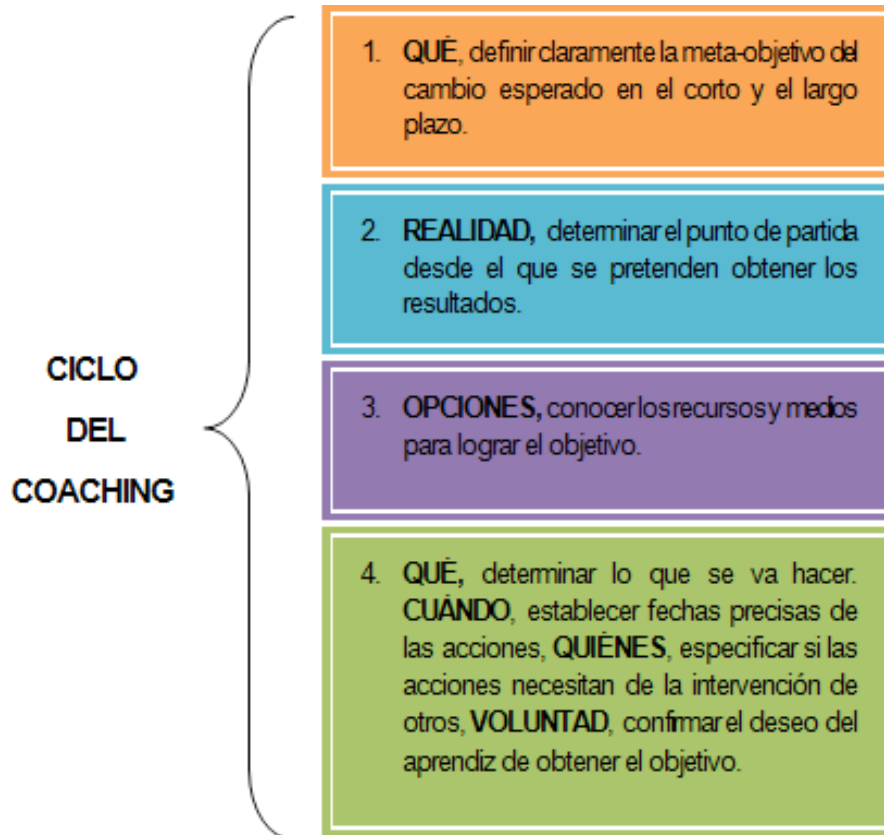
CICLO
DEL
COACHING

1. QUÈ, definir claramente la meta-objetivo del cambio esperado en el corto y el largo plazo.

2. REALIDAD, determinar el punto de partida desde el que se pretenden obtener los resultados.

3. OPCIONES, conocer los recursos y medios para lograr el objetivo.

4. QUÈ, determinar lo que se va hacer. CUÀNDO, establecer fechas precisas de las acciones, QUIÈNES, especificar si las acciones necesitan de la intervención de otros, VOLUNTAD, confirmar el deseo del aprendiz de obtener el objetivo.